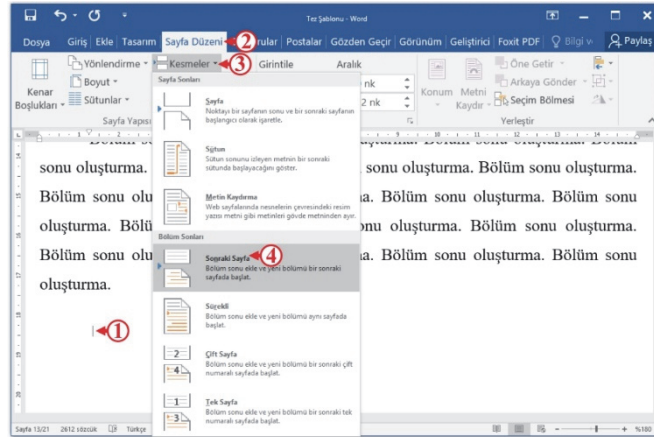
Tez Şablonu - Word

Dosya Giriş Ekle Tasarım Sayfa Düzeni ② rular Postalar Gözden Geçir Görünüm Geliştirici Foxit PDF Bilgi ve Paylaş

Yönlendirme Boyut Sütunlar Kenar Boşlukları Sayfa Yapısı

Kesmeler ③ Girintile Aralık

nk nk

Konum Metni Kaydır Öne Getir Arkaya Gönder Seçim Bölmesi Yerleştir

Sayfa Sonları

Sayfa
Noktayı bir sayfanın sonu ve bir sonraki sayfanın başlangıcı olarak işaretle.

Sütun
Sütun sonunu izleyen metnin bir sonraki sütunda başlayacağını göster.

Metin Kaydırma
Web sayfalarında nesnelerin çevresindeki resim yazısı metni gibi metinleri gövde metninden ayır.

Bölüm Sonları

Sonraki Sayfa ④
Bölüm sonu ekle ve yeni bölümü bir sonraki sayfada başlat.

Sürekli
Bölüm sonu ekle ve yeni bölümü aynı sayfada başlat.

Çift Sayfa
Bölüm sonu ekle ve yeni bölümü bir sonraki çift numaralı sayfada başlat.

Tek Sayfa
Bölüm sonu ekle ve yeni bölümü bir sonraki tek numaralı sayfada başlat.

sonu oluşturma. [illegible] sonu oluşturma. Bölüm sonu oluşturma.
Bölüm sonu olu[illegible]a. Bölüm sonu oluşturma. Bölüm sonu
oluşturma. Bölü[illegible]nu oluşturma. Bölüm sonu oluşturma.
Bölüm sonu olu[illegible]a. Bölüm sonu oluşturma. Bölüm sonu
oluşturma.

①

Sayfa 13/21 2612 sözcük Türkçe %100